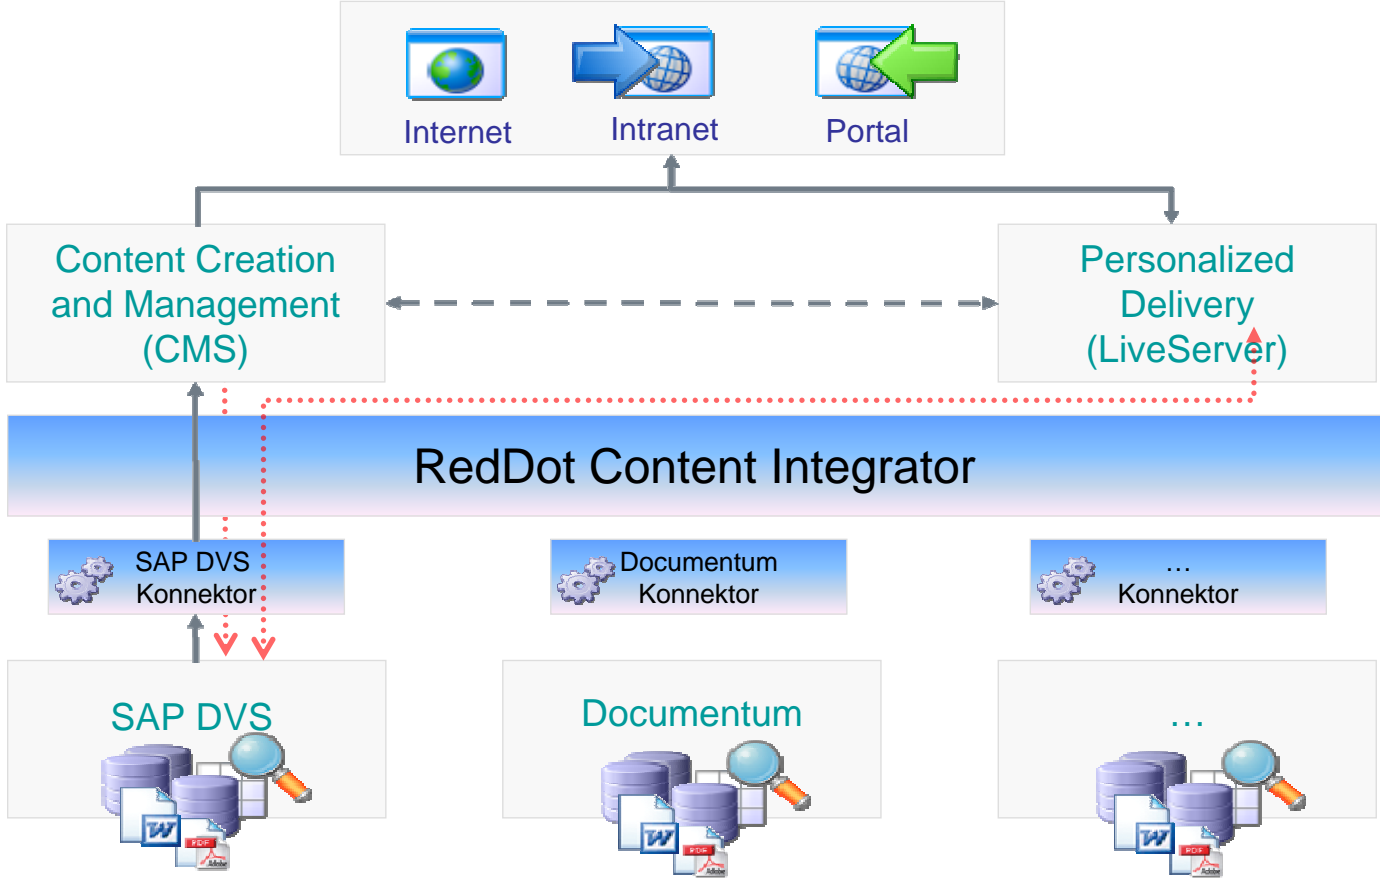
Internet
Intranet
Portal

Content Creation and Management (CMS)

Personalized Delivery (LiveServer)

RedDot Content Integrator

SAP DVS Konnektor

Documentum Konnektor

… Konnektor

SAP DVS

Documentum

…